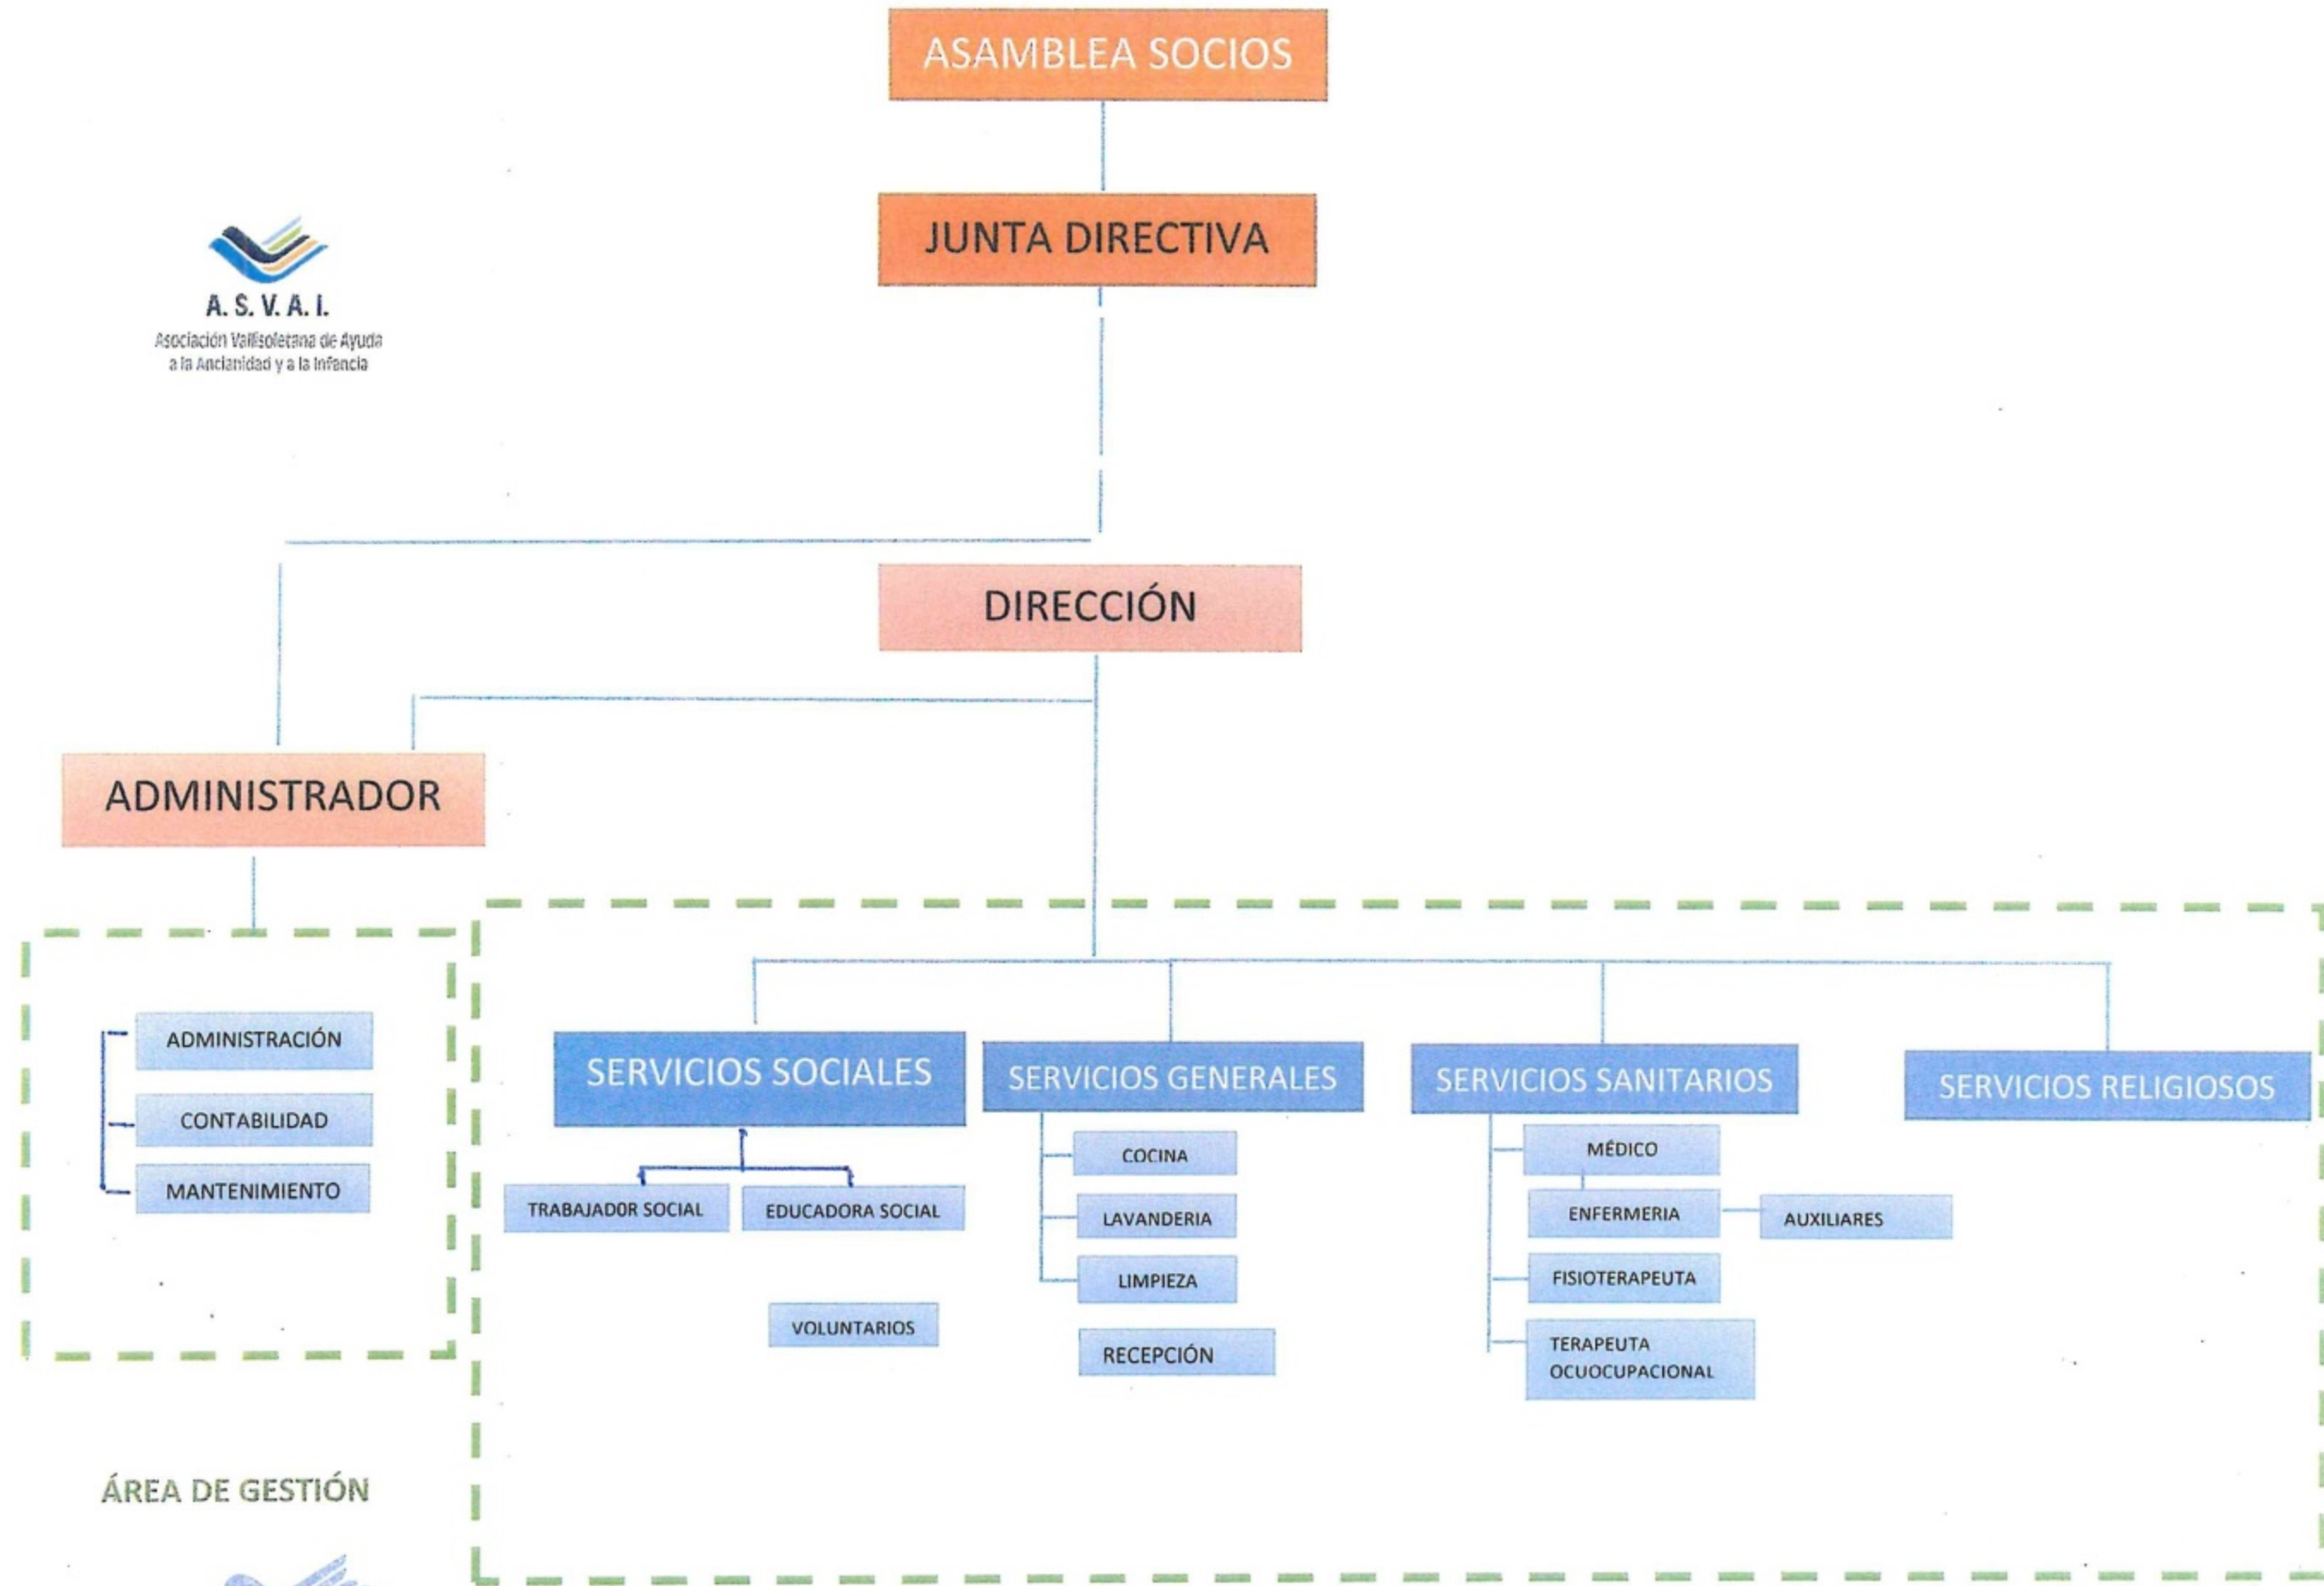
ASAMBLEA SOCIOS

JUNTA DIRECTIVA

A. S. V. A. I.
Asociación Vallisoletana de Ayuda a la Ancianidad y a la Infancia

DIRECCIÓN

ADMINISTRADOR

ADMINISTRACIÓN

CONTABILIDAD

MANTENIMIENTO

ÁREA DE GESTIÓN

SERVICIOS SOCIALES

TRABAJADOR SOCIAL

EDUCADORA SOCIAL

VOLUNTARIOS

SERVICIOS GENERALES

COCINA

LAVANDERIA

LIMPIEZA

RECEPCIÓN

SERVICIOS SANITARIOS

MÉDICO

ENFERMERIA

AUXILIARES

FISIOTERAPEUTA

TERAPEUTA OCUOCUPACIONAL

SERVICIOS RELIGIOSOS